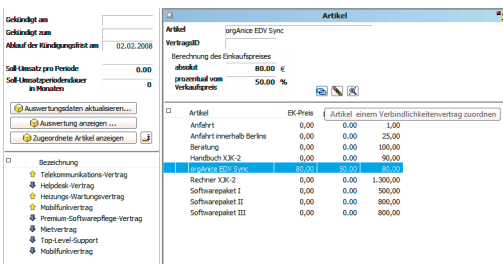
Gekündigt am
Gekündigt zum
Ablauf der Kündigungsfrist am 02.02.2008
Soll-Umsatz pro Periode 0.00
Soll-Umsatzperiodendauer in Monaten 0
Auswertungsdaten aktualisieren...
Auswertung anzeigen ...
Zugeordnete Artikel anzeigen

Bezeichnung
Telekommunikations-Vertrag
Helpdesk-Vertrag
Heizungs-Wartungsvertrag
Mobilfunkvertrag
Premium-Softwarepflege-Vertrag
Mietvertrag
Top-Level-Support
Mobilfunkvertrag

Artikel
Artikel orgAnice EDV Sync
VertragsID
Berechnung des Einkaufspreises
absolut 80.00 €
prozentual vom Verkaufspreis 50.00 %

Artikel einem Verbindlichkeitenvertrag zuordnen

| Artikel | EK-Preis | | |
|---|---|---|---|
| Anfahrt | 0,00 | 0,00 | 1,00 |
| Anfahrt innerhalb Berlins | 0,00 | 0,00 | 25,00 |
| Beratung | 0,00 | 0,00 | 100,00 |
| Handbuch XJK-2 | 0,00 | 0,00 | 90,00 |
| orgAnice EDV Sync | 80,00 | 50,00 | 80,00 |
| Rechner XJK-2 | 0,00 | 0,00 | 1.300,00 |
| Softwarepaket I | 0,00 | 0,00 | 500,00 |
| Softwarepaket II | 0,00 | 0,00 | 800,00 |
| Softwarepaket III | 0,00 | 0,00 | 800,00 |